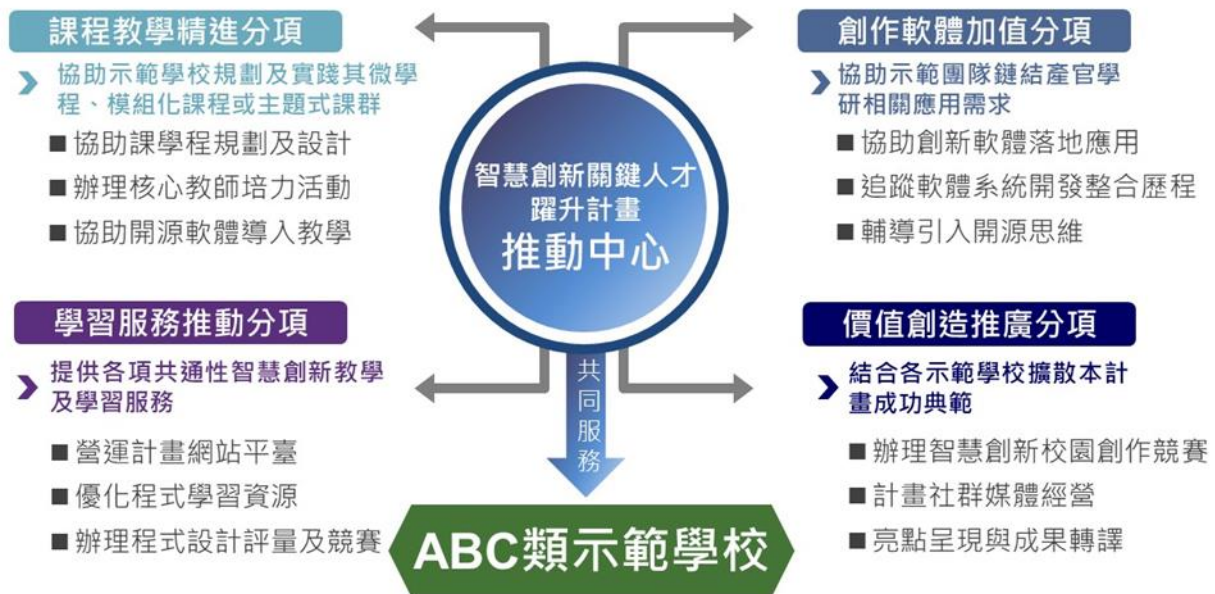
課程教學精進分項

協助示範學校規劃及實踐其微學程、模組化課程或主題式課群

■協助課學程規劃及設計
■辦理核心教師培力活動
■協助開源軟體導入教學

創作軟體加值分項

協助示範團隊鏈結產官學研相關應用需求

■協助創新軟體落地應用
■追蹤軟體系統開發整合歷程
■輔導引入開源思維

智慧創新關鍵人才躍升計畫
推動中心

學習服務推動分項

提供各項共通性智慧創新教學及學習服務

■營運計畫網站平臺
■優化程式學習資源
■辦理程式設計評量及競賽

價值創造推廣分項

結合各示範學校擴散本計畫成功典範

■辦理智慧創新校園創作競賽
■計畫社群媒體經營
■亮點呈現與成果轉譯

共同服務

ABC類示範學校